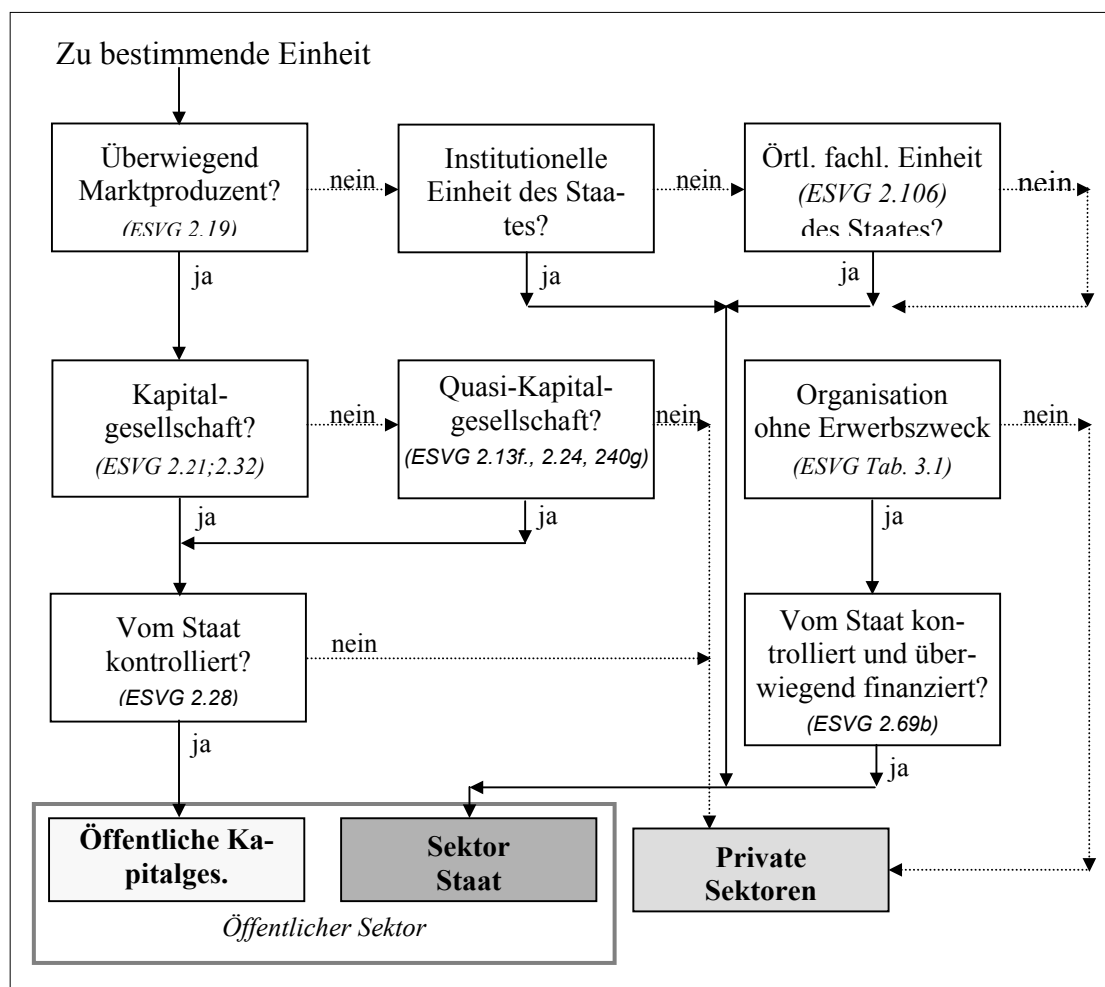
Zu bestimmende Einheit

Überwiegend Marktproduzent? (ESVG 2.19)

nein

Institutionelle Einheit des Staates?

nein

Örtl. fachl. Einheit (ESVG 2.106) des Staates?

nein

ja

ja

ja

Kapitalgesellschaft? (ESVG 2.21;2.32)

nein

Quasi-Kapitalgesellschaft? (ESVG 2.13f., 2.24, 240g)

nein

Organisation ohne Erwerbszweck (ESVG Tab. 3.1)

nein

ja

ja

ja

Vom Staat kontrolliert? (ESVG 2.28)

nein

Vom Staat kontrolliert und überwiegend finanziert? (ESVG 2.69b)

ja

ja

Öffentliche Kapitalges.

Sektor Staat

Öffentlicher Sektor

Private Sektoren